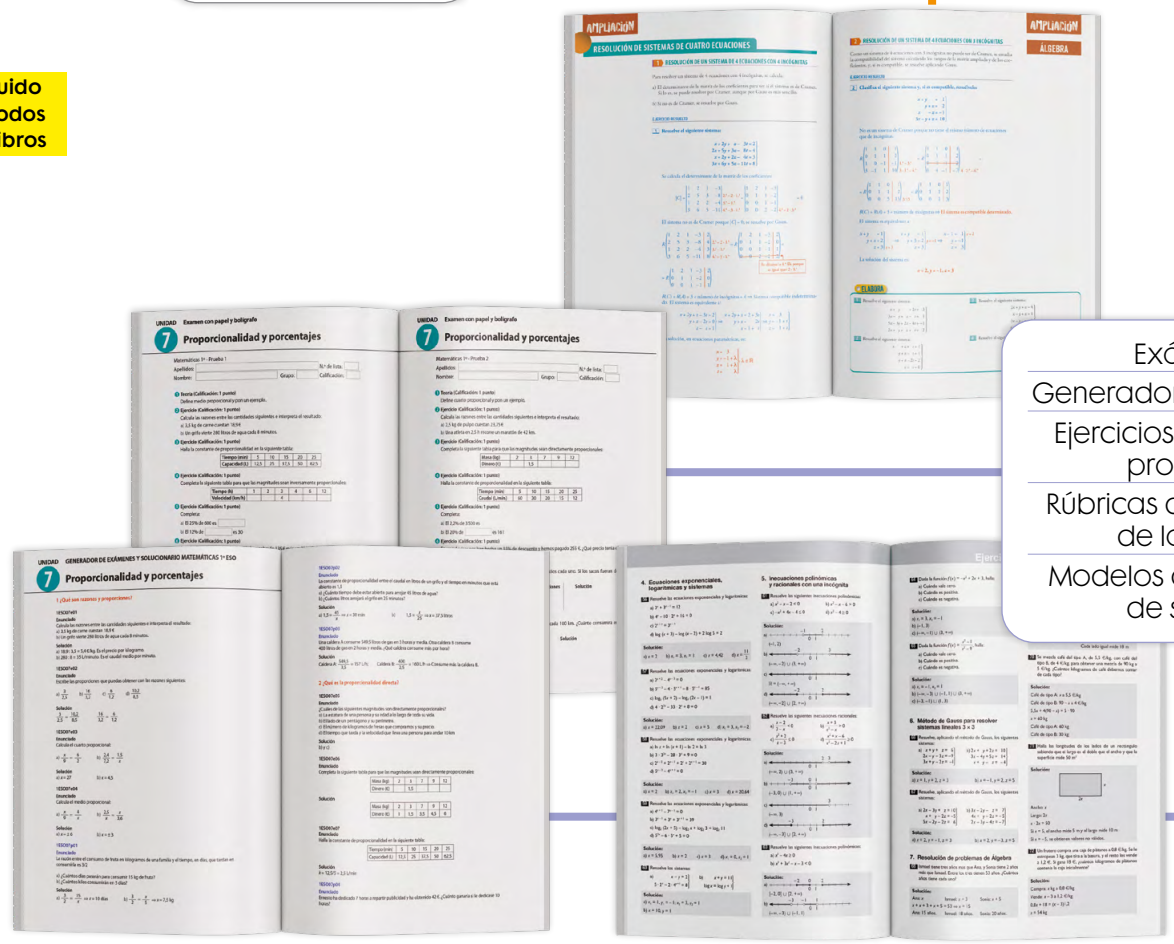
uido
odos
ibros

AMPLIACIÓN

RESOLUCIÓN DE SISTEMAS DE CUATRO ECUACIONES

RESOLUCIÓN DE UN SISTEMA DE 4 ECUACIONES CON 4 INCÓGNITAS

AMPLIACIÓN

ÁLGEBRA

RESOLUCIÓN DE UN SISTEMA DE 4 ECUACIONES CON 3 INCÓGNITAS

Clasifica el siguiente sistema y, si es compatible, resuélvelo:

Resuelve el siguiente sistema:

Exá

Generado

Ejercicios
pro

Rúbricas d
de l

Modelos d
de s

UNIDAD Examen con papel y bolígrafo

7 Proporcionalidad y porcentajes

UNIDAD Examen con papel y bolígrafo

7 Proporcionalidad y porcentajes

UNIDAD GENERADOR DE EXÁMENES Y SOLUCIONARIO MATEMÁTICAS 1.º ESO

7 Proporcionalidad y porcentajes

1 ¿Qué son razones y proporciones?

2 ¿Qué es proporcionalidad directa?

4. Ecuaciones exponenciales, logarítmicas y sistemas

5. Inecuaciones polinómicas y racionales con una incógnita

6. Método de Gauss para resolver sistemas lineales 3 × 3

7. Resolución de problemas de Álgebra

Ejercic